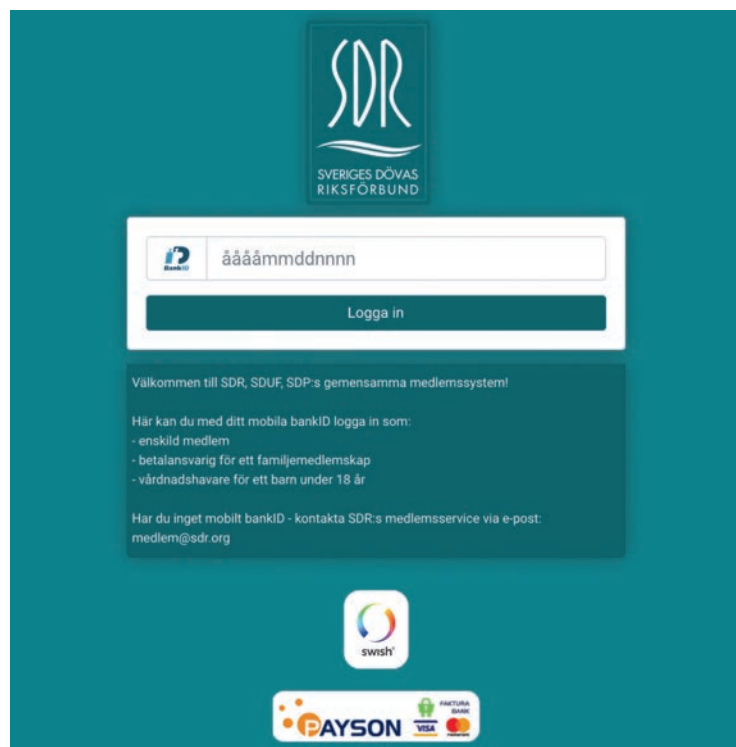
SDR
SVERIGES DÖVAS RIKSFÖRBUND

BankID
ååååmmddnnnn

Logga in

Välkommen till SDR, SDUF, SDP:s gemensamma medlemssystem!

Här kan du med ditt mobila bankID logga in som:
- enskild medlem
- betalansvarig för ett familjemedlemskap
- vårdnadshavare för ett barn under 18 år

Har du inget mobilt bankID - kontakta SDR:s medlemsservice via e-post: medlem@sdr.org

swish

PAYSON FAKTURA BANK VISA mastercard